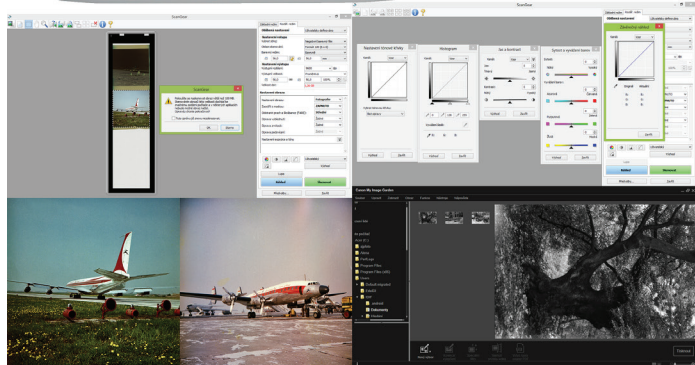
ScanGear

ScanGear

Základní režim | Rozšíř. režim

Oblíbená nastavení

Nastavení vstupu

Nastavení výstupu

Nastavení obrazu

Náhled | Skenovat

Předvolby... | Zavřít

ScanGear

OK | Storno

Nastavení úrovní křivky | Histogram | Jas a kontrast | Vyvážení barev | Ověření výsledků

Kanál

Vstup

Výstup

Výchozí | Zavřít

Canon My Image Garden

Tisknout

Načíst oblast

Dokumenty